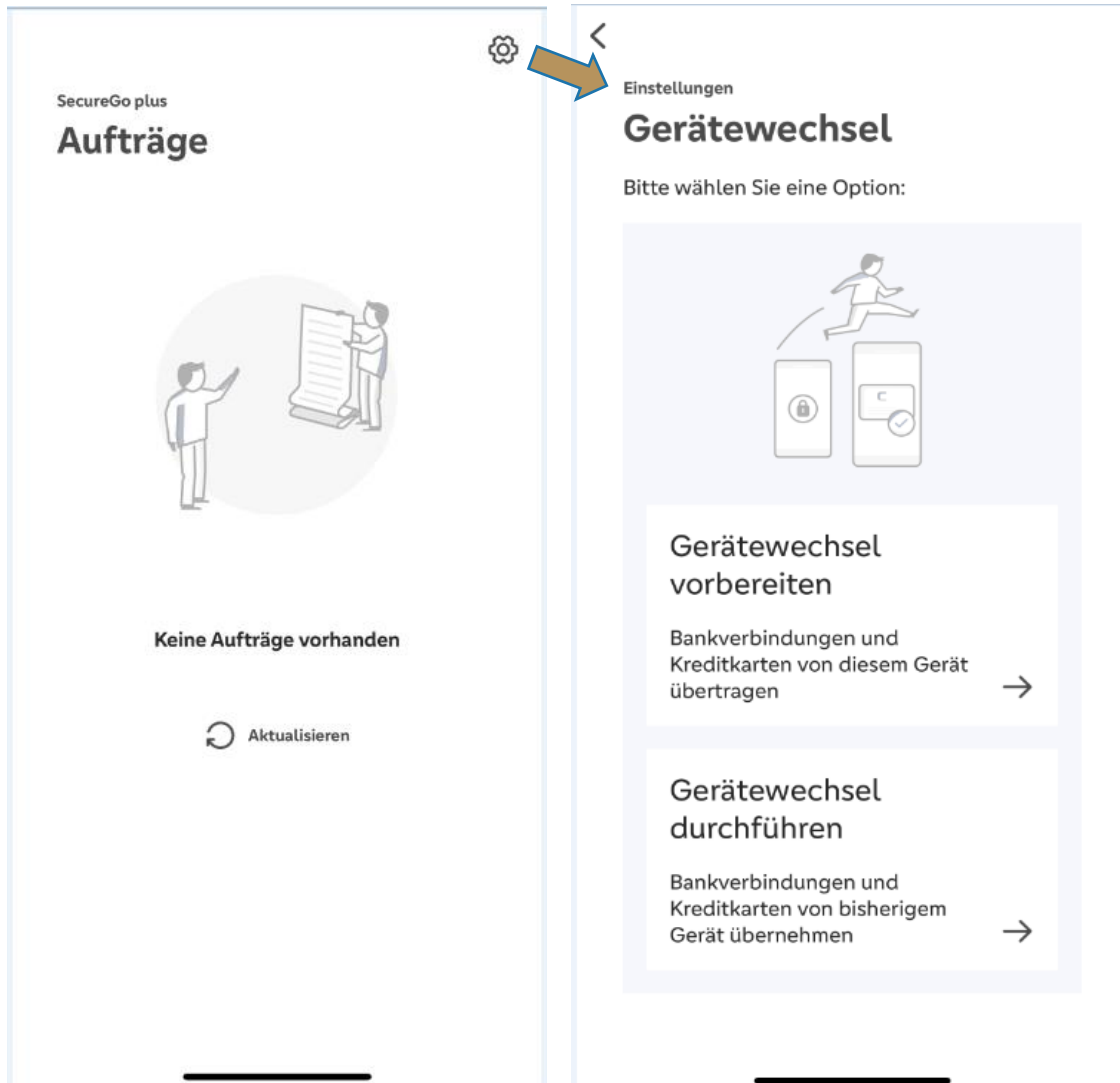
SecureGo plus

Aufträge

Keine Aufträge vorhanden

Aktualisieren

Einstellungen

Gerätewechsel

Bitte wählen Sie eine Option:

Gerätewechsel vorbereiten

Bankverbindungen und Kreditkarten von diesem Gerät übertragen

Gerätewechsel durchführen

Bankverbindungen und Kreditkarten von bisherigem Gerät übernehmen